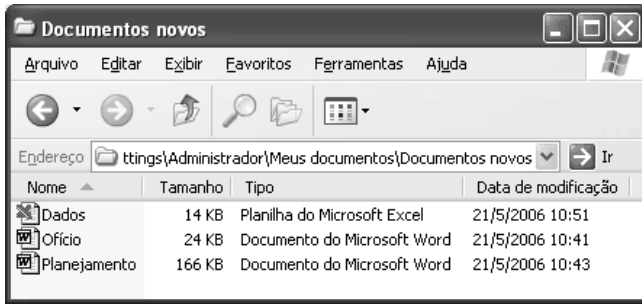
Documentos novos

Arquivo Editar Exibir Favoritos Ferramentas Ajuda

Endereço ttings\Administrador\Meus documentos\Documentos novos Ir

| Nome | Tamanho | Tipo | Data de modificação |
|---|---|---|---|
| Dados | 14 KB | Planilha do Microsoft Excel | 21/5/2006 10:51 |
| Ofício | 24 KB | Documento do Microsoft Word | 21/5/2006 10:41 |
| Planejamento | 166 KB | Documento do Microsoft Word | 21/5/2006 10:43 |